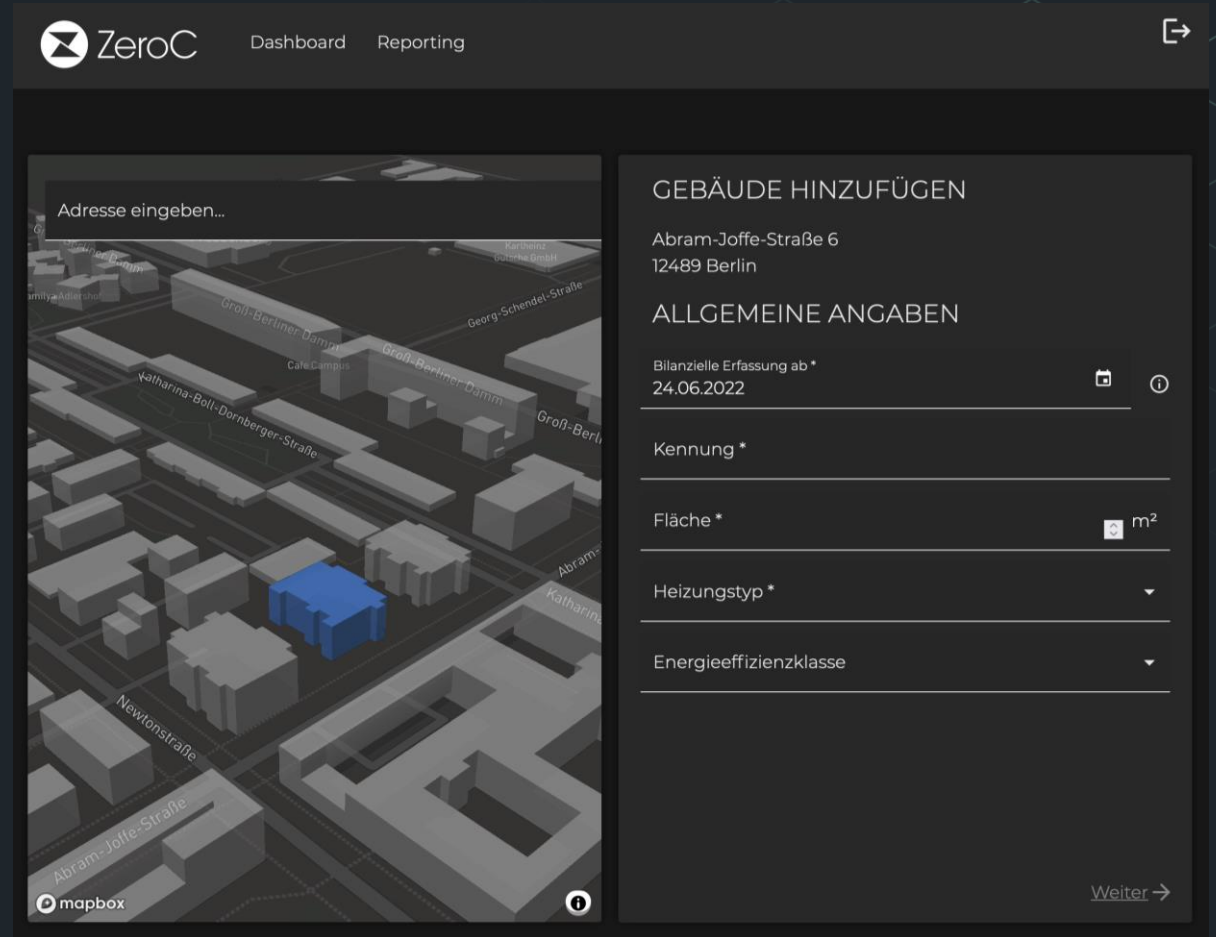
ZeroC Dashboard Reporting

Adresse eingeben...

Karlheinz Guthke GmbH

Groß-Berliner Damm

Georg-Schendel-Straße

Cafe Campus

Groß-Berliner Damm

Katharina-Boll-Dornberger-Straße

Groß-Berl

Abram-

Katharina

Newtonstraße

Abram-Joffe-Straße

mapbox

GEBÄUDE HINZUFÜGEN

Abram-Joffe-Straße 6
12489 Berlin

ALLGEMEINE ANGABEN

Bilanzielle Erfassung ab *
24.06.2022

Kennung *

Fläche * m²

Heizungstyp *

Energieeffizienzklasse

Weiter →